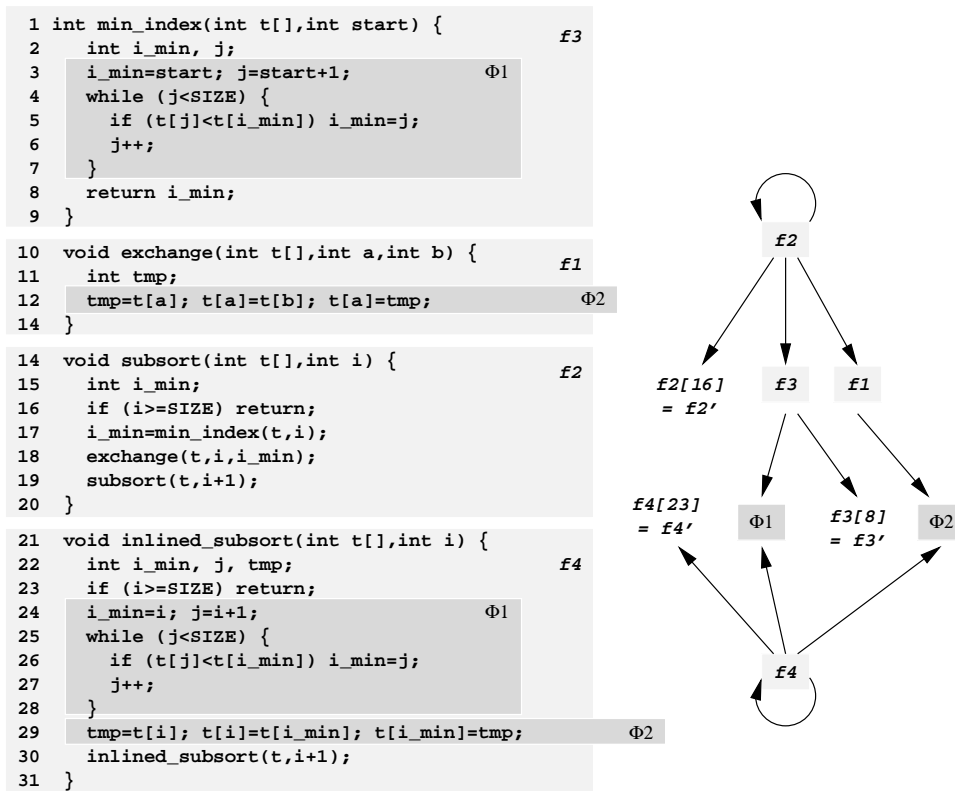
1 int min_index(int t[],int start) {
2 int i_min, j;
3 i_min=start; j=start+1;
4 while (j<SIZE) {
5 if (t[j]<t[i_min]) i_min=j;
6 j++;
7 }
8 return i_min;
9 }

f3

$\Phi1$

10 void exchange(int t[],int a,int b) {
11 int tmp;
12 tmp=t[a]; t[a]=t[b]; t[a]=tmp;
14 }

f1

$\Phi2$

14 void subsort(int t[],int i) {
15 int i_min;
16 if (i>=SIZE) return;
17 i_min=min_index(t,i);
18 exchange(t,i,i_min);
19 subsort(t,i+1);
20 }

f2

21 void inlined_subsort(int t[],int i) {
22 int i_min, j, tmp;
23 if (i>=SIZE) return;
24 i_min=i; j=i+1;
25 while (j<SIZE) {
26 if (t[j]<t[i_min]) i_min=j;
27 j++;
28 }
29 tmp=t[i]; t[i]=t[i_min]; t[i_min]=tmp;
30 inlined_subsort(t,i+1);
31 }

f4

$\Phi1$

$\Phi2$

f2

f2[16] = f2'

f3

f1

f4[23] = f4'

$\Phi1$

f3[8] = f3'

$\Phi2$

f4